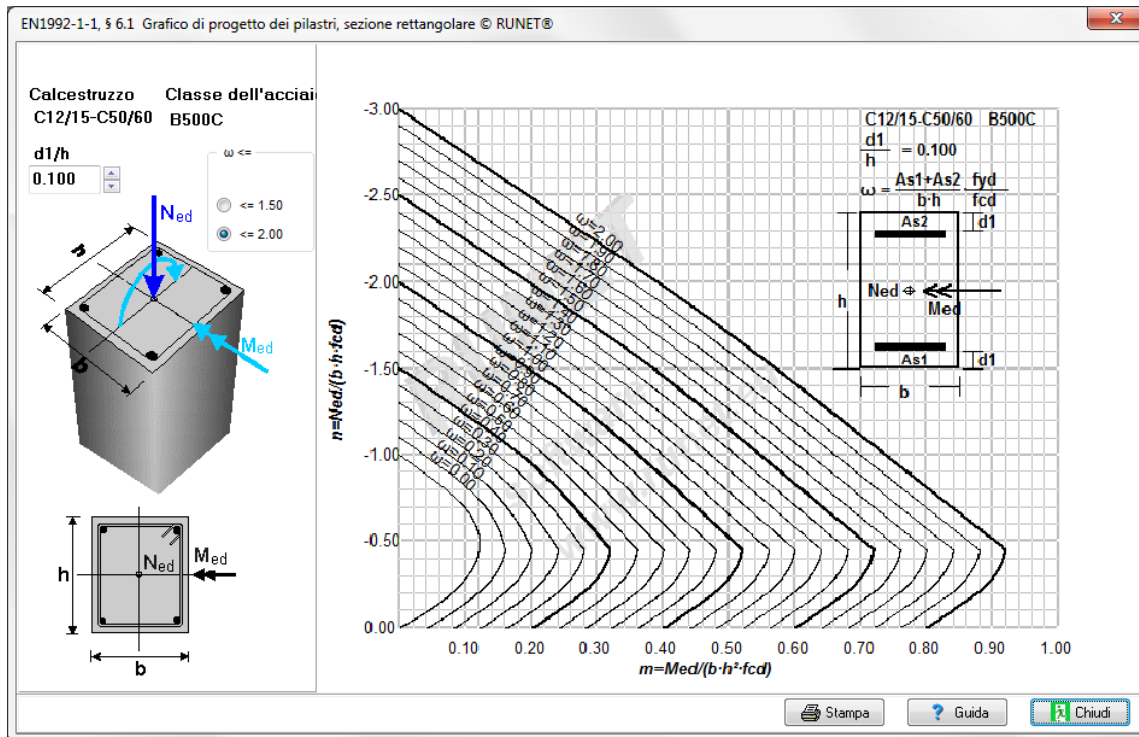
EN1992-1-1, § 6.1 Grafico di progetto dei pilastri, sezione rettangolare © RUNET®

Calcestruzzo
C12/15-C50/60

Classe dell'acciai
B500C

d1/h
0.100

ω <=
<= 1.50
<= 2.00

$N_{ed}$
h
b
$M_{ed}$

h
$N_{ed}$
$M_{ed}$
b

C12/15-C50/60 B500C
$\frac{d1}{h} = 0.100$
$\omega = \frac{As1+As2}{b \cdot h} \frac{fyd}{fcd}$
As2
d1
h
Ned
Med
As1
d1
b

ω=2.00
ω=1.90
ω=1.80
ω=1.70
ω=1.60
ω=1.50
ω=1.40
ω=1.30
ω=1.20
ω=1.10
ω=1.00
ω=0.90
ω=0.80
ω=0.70
ω=0.60
ω=0.50
ω=0.40
ω=0.30
ω=0.20
ω=0.10
ω=0.00

-3.00
-2.50
-2.00
-1.50
-1.00
-0.50
0.00

n=Ned/(b·h·fcd)

0.10 0.20 0.30 0.40 0.50 0.60 0.70 0.80 0.90 1.00

m=Med/(b·h²·fcd)

Stampa
Guida
Chiudi